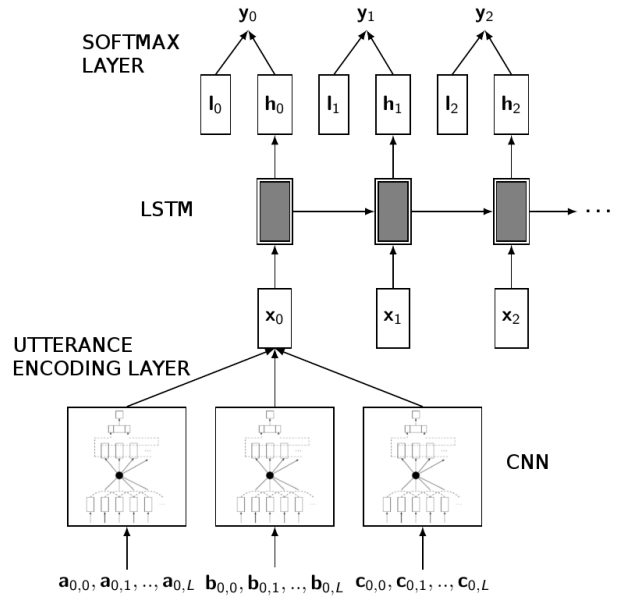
SOFTMAX LAYER

$\mathbf{y}_0$ $\mathbf{y}_1$ $\mathbf{y}_2$

$\mathbf{l}_0$ $\mathbf{h}_0$ $\mathbf{l}_1$ $\mathbf{h}_1$ $\mathbf{l}_2$ $\mathbf{h}_2$

LSTM

$\cdots$

$\mathbf{x}_0$ $\mathbf{x}_1$ $\mathbf{x}_2$

UTTERANCE ENCODING LAYER

CNN

$\mathbf{a}_{0,0}, \mathbf{a}_{0,1}, .., \mathbf{a}_{0,L}$ $\mathbf{b}_{0,0}, \mathbf{b}_{0,1}, .., \mathbf{b}_{0,L}$ $\mathbf{c}_{0,0}, \mathbf{c}_{0,1}, .., \mathbf{c}_{0,L}$